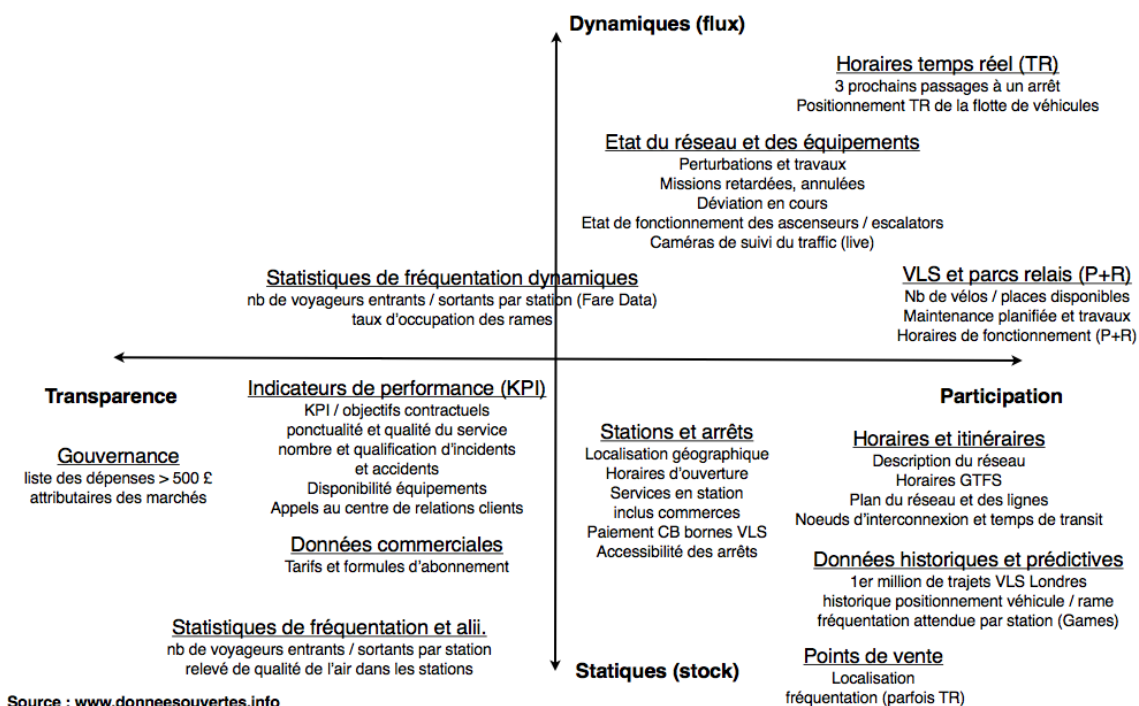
Dynamiques (flux)

Horaires temps réel (TR)
3 prochains passages à un arrêt
Positionnement TR de la flotte de véhicules

Etat du réseau et des équipements
Perturbations et travaux
Missions retardées, annulées
Déviation en cours
Etat de fonctionnement des ascenseurs / escalators
Caméras de suivi du traffic (live)

Statistiques de fréquentation dynamiques
nb de voyageurs entrants / sortants par station (Fare Data)
taux d'occupation des rames

VLS et parcs relais (P+R)
Nb de vélos / places disponibles
Maintenance planifiée et travaux
Horaires de fonctionnement (P+R)

Transparence

Participation

Indicateurs de performance (KPI)
KPI / objectifs contractuels
ponctualité et qualité du service
nombre et qualification d'incidents
et accidents
Disponibilité équipements
Appels au centre de relations clients

Gouvernance
liste des dépenses > 500 £
attributaires des marchés

Stations et arrêts
Localisation géographique
Horaires d'ouverture
Services en station
inclus commerces
Paiement CB bornes VLS
Accessibilité des arrêts

Horaires et itinéraires
Description du réseau
Horaires GTFS
Plan du réseau et des lignes
Noeuds d'interconnexion et temps de transit

Données commerciales
Tarifs et formules d'abonnement

Données historiques et prédictives
1er million de trajets VLS Londres
historique positionnement véhicule / rame
fréquentation attendue par station (Games)

Statistiques de fréquentation et alii.
nb de voyageurs entrants / sortants par station
relevé de qualité de l'air dans les stations

Statiques (stock)

Points de vente
Localisation
fréquentation (parfois TR)

Source : www.donneesouvertes.info